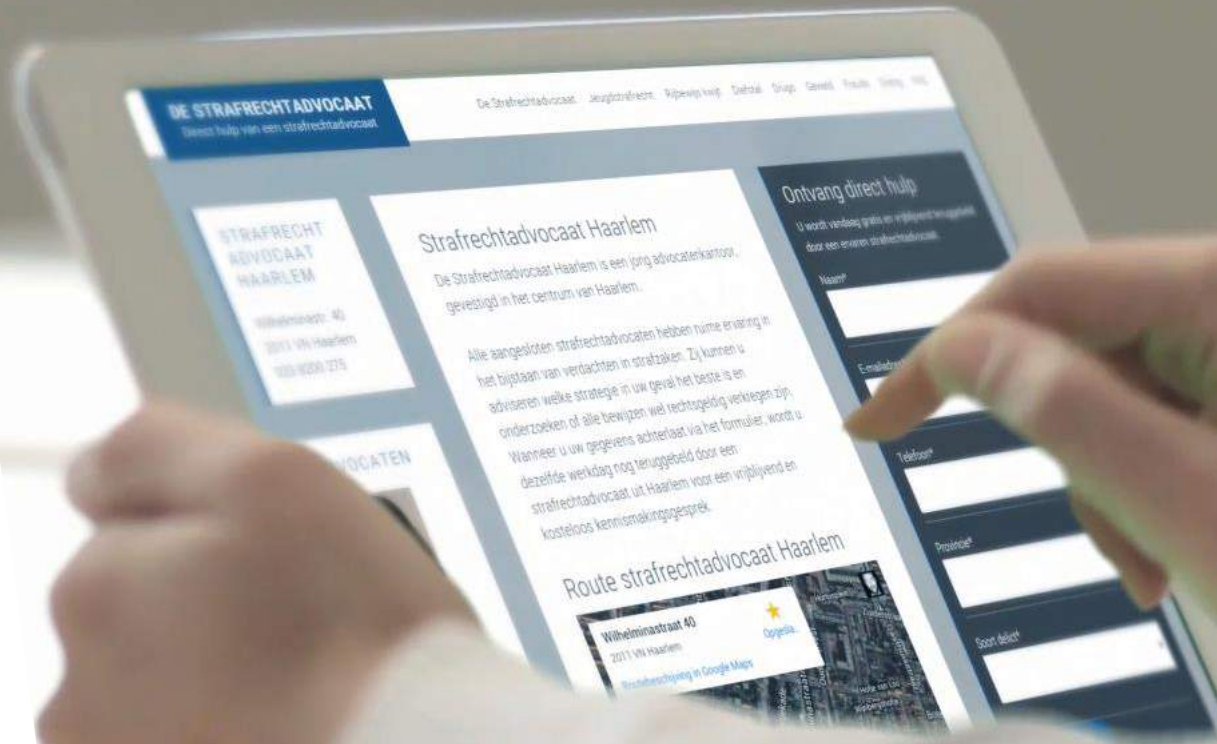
DE STRAFRECHTADVOCAAT
Direct hulp van een strafrechtadvocaat

De Strafrechtadvocaat Jeugdstrafrecht Rijbewijs kwijt Diefstal Drugs Geweld Fraude Overig FAQ

STRAFRECHT ADVOCAAT HAARLEM

Wilhelminastr. 40
2011 VN Haarlem
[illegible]

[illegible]VOCATEN

Strafrechtadvocaat Haarlem

De Strafrechtadvocaat Haarlem is een jong advocatenkantoor, gevestigd in het centrum van Haarlem.

Alle aangesloten strafrechtadvocaten hebben ruime ervaring in het bijstaan van verdachten in strafzaken. Zij kunnen u adviseren welke strategie in uw geval het beste is en onderzoeken of alle bewijzen wel rechtsgeldig verkregen zijn. Wanneer u uw gegevens achterlaat via het formulier, wordt u dezelfde werkdag nog teruggebeld door een strafrechtadvocaat uit Haarlem voor een vrijblijvend en kosteloos kennismakingsgesprek.

Route strafrechtadvocaat Haarlem

Wilhelminastraat 40
2011 VN Haarlem
Routebeschrijving in Google Maps
Opgesla...

Ontvang direct hulp
U wordt vandaag gratis en vrijblijvend teruggebeld door een ervaren strafrechtadvocaat.

Naam*
E-mailadre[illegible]
Telefoon*
Provincie*
Soort delict*